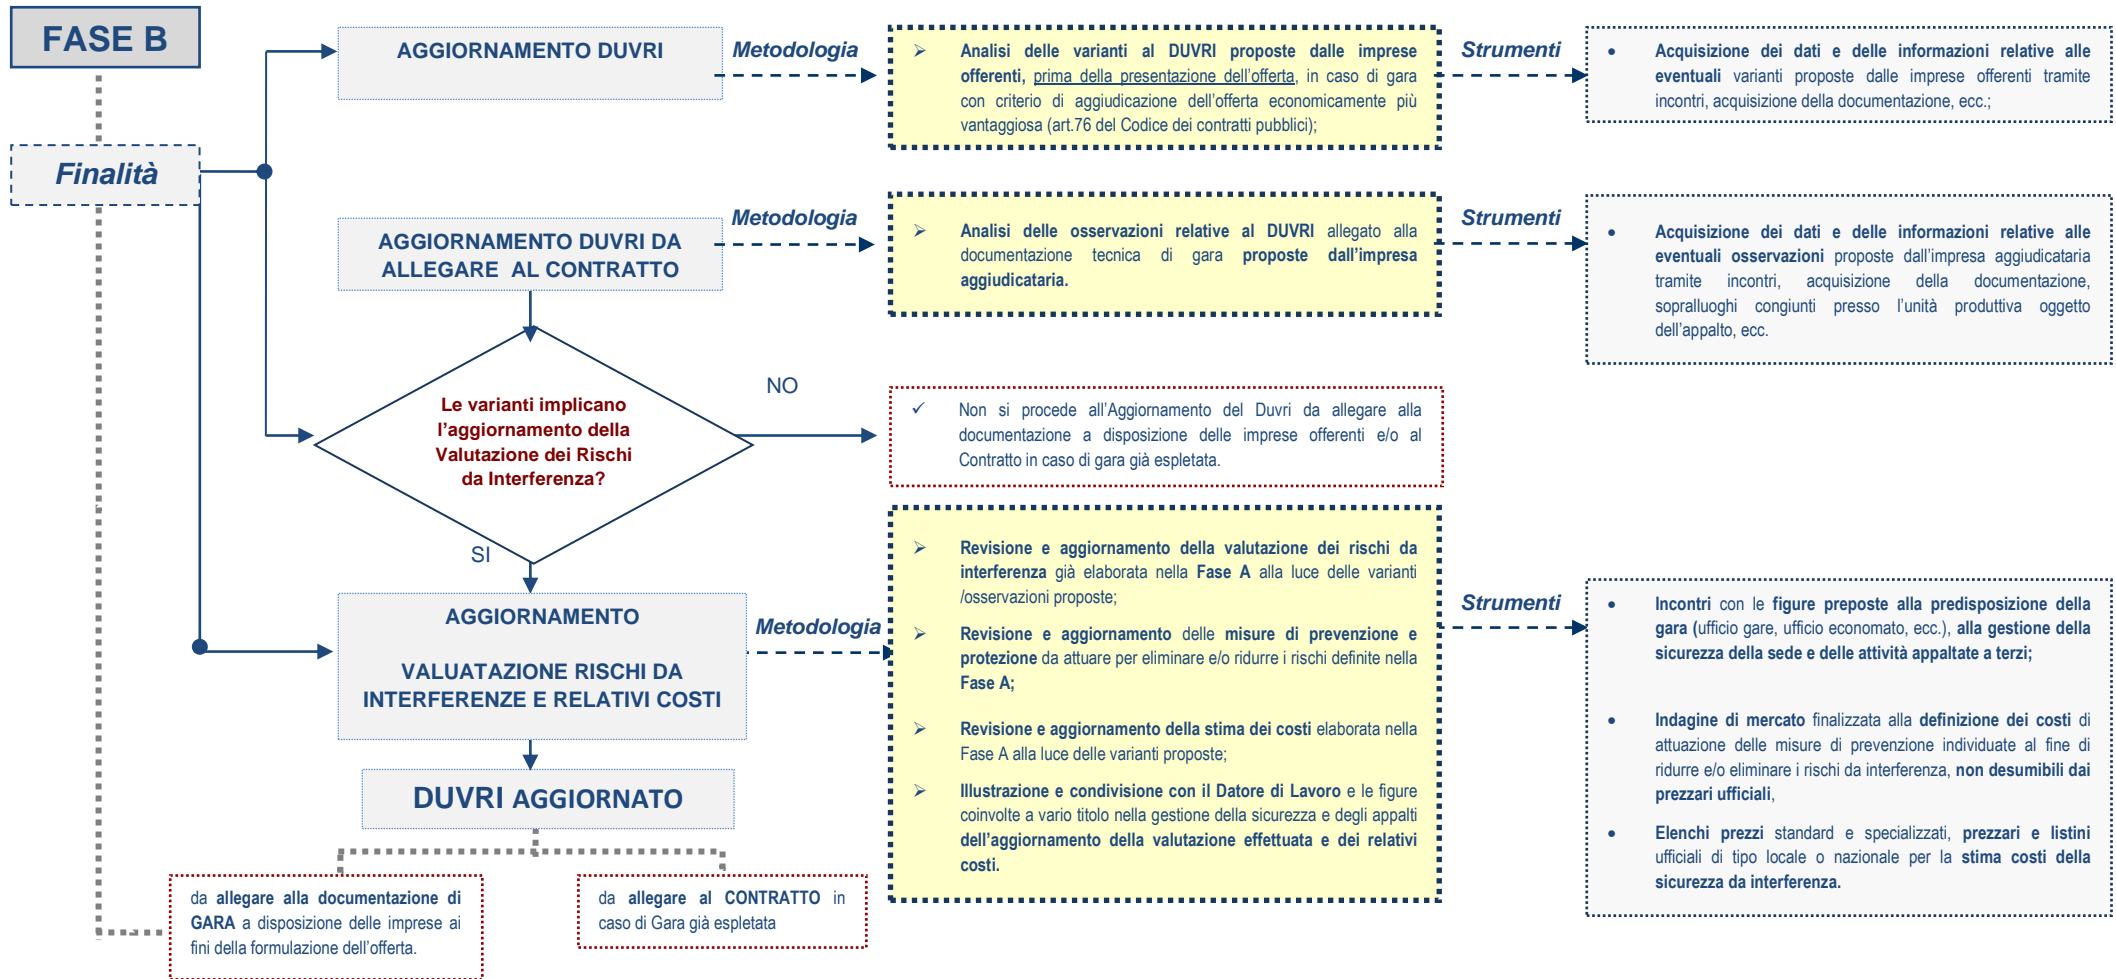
FASE B

Finalità

AGGIORNAMENTO DUVRI

Metodologia

➢ Analisi delle varianti al DUVRI proposte dalle imprese offerenti, prima della presentazione dell'offerta, in caso di gara con criterio di aggiudicazione dell'offerta economicamente più vantaggiosa (art.76 del Codice dei contratti pubblici);

Strumenti

• Acquisizione dei dati e delle informazioni relative alle eventuali varianti proposte dalle imprese offerenti tramite incontri, acquisizione della documentazione, ecc.;

AGGIORNAMENTO DUVRI DA ALLEGARE AL CONTRATTO

Metodologia

➢ Analisi delle osservazioni relative al DUVRI allegato alla documentazione tecnica di gara proposte dall'impresa aggiudicataria.

Strumenti

• Acquisizione dei dati e delle informazioni relative alle eventuali osservazioni proposte dall'impresa aggiudicataria tramite incontri, acquisizione della documentazione, sopralluoghi congiunti presso l'unità produttiva oggetto dell'appalto, ecc.

Le varianti implicano l'aggiornamento della Valutazione dei Rischi da Interferenza?

NO

✓ Non si procede all'Aggiornamento del Duvri da allegare alla documentazione a disposizione delle imprese offerenti e/o al Contratto in caso di gara già espletata.

SI

AGGIORNAMENTO

VALUATAZIONE RISCHI DA INTERFERENZE E RELATIVI COSTI

Metodologia

➢ Revisione e aggiornamento della valutazione dei rischi da interferenza già elaborata nella Fase A alla luce delle varianti /osservazioni proposte;

➢ Revisione e aggiornamento delle misure di prevenzione e protezione da attuare per eliminare e/o ridurre i rischi definite nella Fase A;

➢ Revisione e aggiornamento della stima dei costi elaborata nella Fase A alla luce delle varianti proposte;

➢ Illustrazione e condivisione con il Datore di Lavoro e le figure coinvolte a vario titolo nella gestione della sicurezza e degli appalti dell'aggiornamento della valutazione effettuata e dei relativi costi.

Strumenti

• Incontri con le figure preposte alla predisposizione della gara (ufficio gare, ufficio economato, ecc.), alla gestione della sicurezza della sede e delle attività appaltate a terzi;

• Indagine di mercato finalizzata alla definizione dei costi di attuazione delle misure di prevenzione individuate al fine di ridurre e/o eliminare i rischi da interferenza, non desumibili dai prezzari ufficiali,

• Elenchi prezzi standard e specializzati, prezzari e listini ufficiali di tipo locale o nazionale per la stima costi della sicurezza da interferenza.

DUVRI AGGIORNATO

da allegare alla documentazione di GARA a disposizione delle imprese ai fini della formulazione dell'offerta.

da allegare al CONTRATTO in caso di Gara già espletata